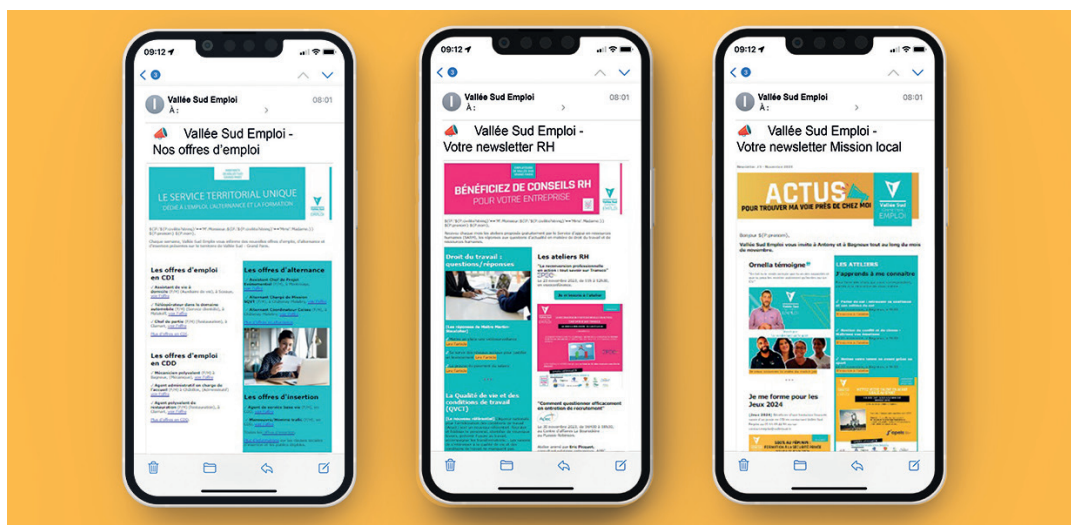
09:12

Vallée Sud Emploi
À :
08:01

Vallée Sud Emploi - Nos offres d'emploi

LE SERVICE TERRITORIAL UNIQUE
DÉDIÉ À L'EMPLOI, L'ALTERNANCE ET LA FORMATION

Les offres d'emploi en CDI

Les offres d'alternance

Les offres d'emploi en CDD

Les offres d'insertion

09:12

Vallée Sud Emploi
À :
08:01

Vallée Sud Emploi - Votre newsletter RH

BÉNÉFICIEZ DE CONSEILS RH
POUR VOTRE ENTREPRISE

Droit du travail : questions/réponses

Les ateliers RH

La Qualité de vie et des conditions de travail (QVCT)

09:12

Vallée Sud Emploi
À :
08:01

Vallée Sud Emploi - Votre newsletter Mission local

ACTUS
POUR TROUVER MA VOIE PRÈS DE CHEZ MOI

Vallée Sud EMPLOI

Ornella témoigne

LES ATELIERS
J'apprends à me connaître

Je me forme pour les Jeux 2024